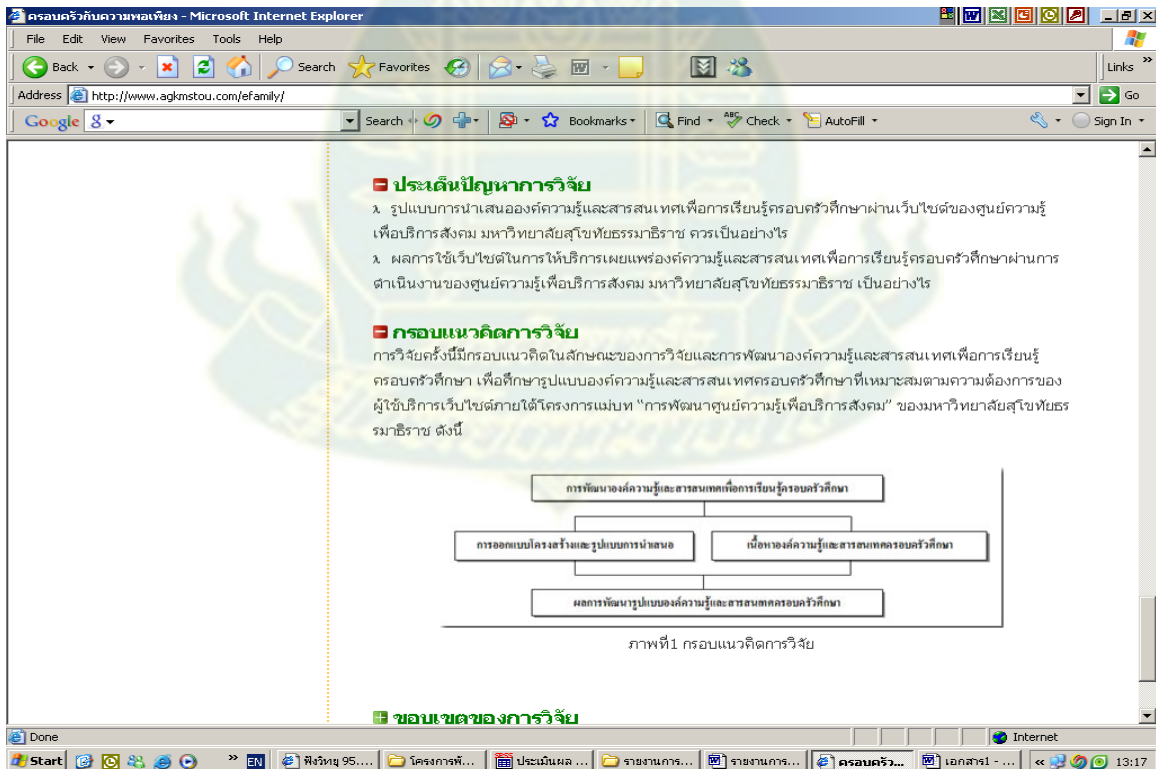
ครอบครัวกับความพอเพียง - Microsoft Internet Explorer

File Edit View Favorites Tools Help

Back Search Favorites Links

Address http://www.agkmstou.com/efamily/ Go

Google Search Bookmarks Find Check AutoFill Sign In

ประเด็นปัญหาการวิจัย

λ รูปแบบการนำเสนอองค์ความรู้และสารสนเทศเพื่อการเรียนรู้ครอบครัวศึกษาผ่านเว็บไซต์ของศูนย์ความรู้เพื่อบริการสังคม มหาวิทยาลัยสุโขทัยธรรมาธิราช ควรเป็นอย่างไร

λ ผลการใช้เว็บไซต์ในการให้บริการเผยแพร่องค์ความรู้และสารสนเทศเพื่อการเรียนรู้ครอบครัวศึกษาผ่านการดำเนินงานของศูนย์ความรู้เพื่อบริการสังคม มหาวิทยาลัยสุโขทัยธรรมาธิราช เป็นอย่างไร

กรอบแนวคิดการวิจัย

การวิจัยครั้งนี้มีกรอบแนวคิดในลักษณะของการวิจัยและการพัฒนาองค์ความรู้และสารสนเทศเพื่อการเรียนรู้ครอบครัวศึกษา เพื่อศึกษารูปแบบองค์ความรู้และสารสนเทศครอบครัวศึกษาที่เหมาะสมตามความต้องการของผู้ใช้บริการเว็บไซต์ภายใต้โครงการแม่บท "การพัฒนาศูนย์ความรู้เพื่อบริการสังคม" ของมหาวิทยาลัยสุโขทัยธรรมาธิราช ดังนี้

การพัฒนาองค์ความรู้และสารสนเทศเพื่อการเรียนรู้ครอบครัวศึกษา

การออกแบบโครงสร้างและรูปแบบการนำเสนอ

เนื้อหาองค์ความรู้และสารสนเทศครอบครัวศึกษา

ผลการพัฒนารูปแบบองค์ความรู้และสารสนเทศครอบครัวศึกษา

ภาพที่1 กรอบแนวคิดการวิจัย

ขอบเขตของการวิจัย

Done Internet

Start EN ฟังวิทยุ 95.... โครงการพั... ประเมินผล ... รายงานการ... รายงานการ... ครอบครัว... เอกสาร1 - ... 13:17